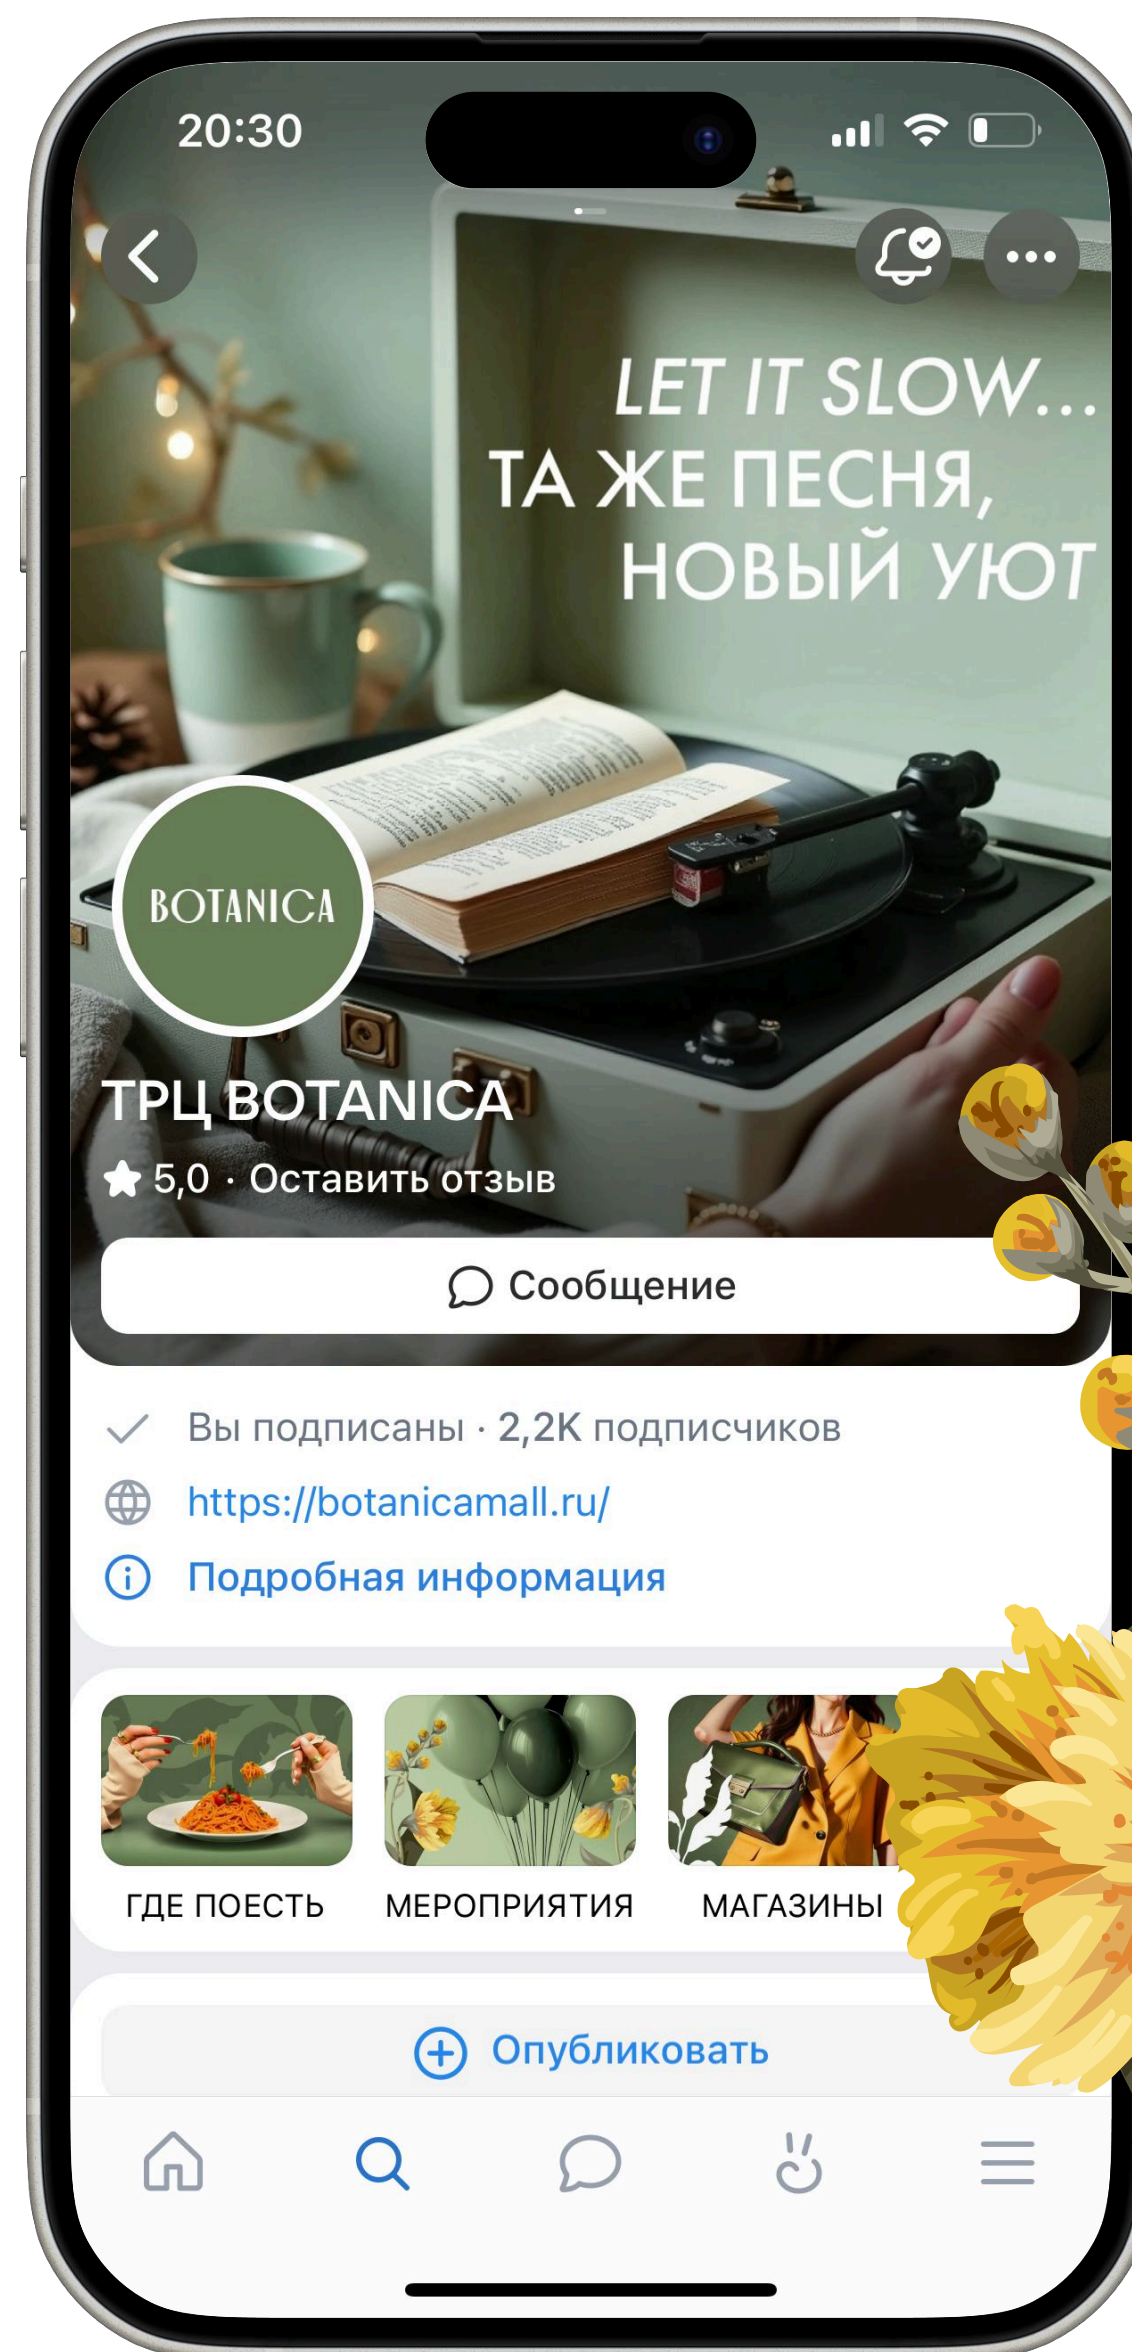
20:30

LET IT SLOW...
ТА ЖЕ ПЕСНЯ,
НОВЫЙ УЮТ

BOTANICA

ТРЦ BOTANICA

5,0 · Оставить отзыв

Сообщение

Вы подписаны · 2,2K подписчиков

https://botanicamall.ru/

Подробная информация

ГДЕ ПОЕСТЬ

МЕРОПРИЯТИЯ

МАГАЗИНЫ

Опубликовать